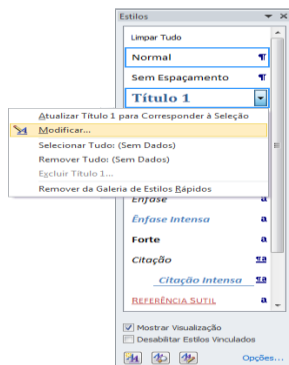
Estilos

Limpar Tudo

Normal ¶

Sem Espaçamento ¶

Título 1

Atualizar Título 1 para Corresponder à Seleção

Modificar...

Selecionar Tudo: (Sem Dados)

Remover Tudo: (Sem Dados)

Excluir Título 1...

Remover da Galeria de Estilos Rápidos

Ênfase a

Ênfase Intensa a

Forte a

Citação ¶a

Citação Intensa ¶a

Referência Sutil a

Mostrar Visualização

Desabilitar Estilos Vinculados

Opções...